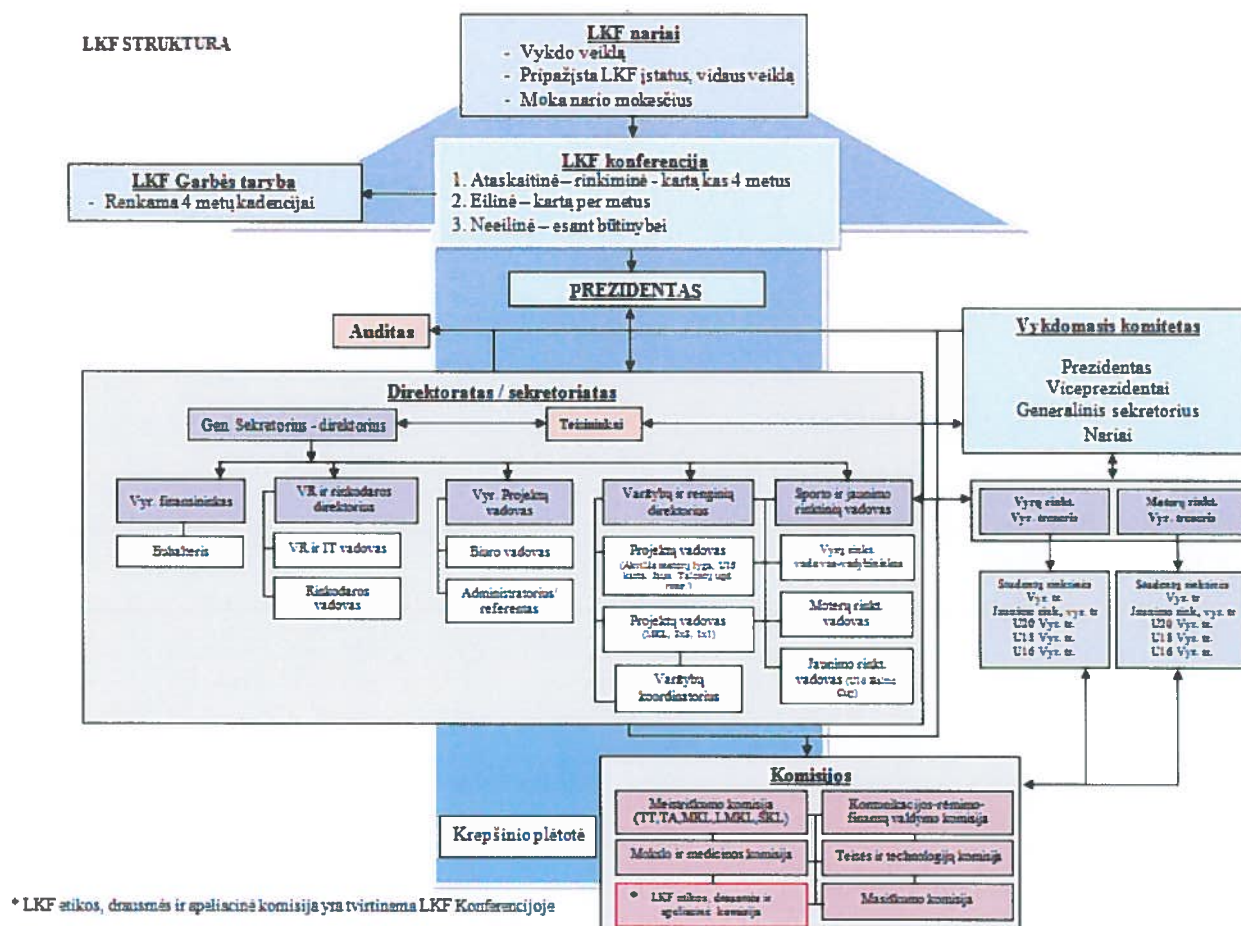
LKF STRUKTURA

LKF nariai
- Vykdo veiklą
- Pripažįsta LKF įstatus, vidaus veiklą
- Moka nario mokesčius

LKF konferencija
1. Ataskaitinė – rinkiminė - kartą kas 4 metus
2. Eilinė – kartą per metus
3. Neeilinė – esant būtinybei

LKF Garbės taryba
- Renkama 4 metų kadencijai

PREZIDENTAS

Auditas

Vykdomasis komitetas
Prezidentas
Viceprezidentai
Generalinis sekretorius
Nariai

Direktoratas / sekretoriatas

Gen. Sekretorius - direktorius

Teisininkai

Vyr. finansininkas

Buhalteris

VR ir rinkodaros direktorius

VR ir IT vadovas

Rinkodaros vadovas

Vyr. Projektų vadovas

Biuro vadovas

Administratorius/ referentas

Varžybų ir renginių direktorius

Projektų vadovas ([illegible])

Projektų vadovas ([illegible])

Varžybų koordinatorius

Sporto ir jaunimo rinktinių vadovas

Vyrų rinkt. vadovas-vadybininkas

Moterų rinkt. vadovas

Jaunimo rinkt. vadovas ([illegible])

Vyrų rinkt. Vyr. treneris

Moterų rinkt. Vyr. treneris

Studentų rinktinės Vyr. tr.
Jaunimo rink. vyr. tr.
U20 Vyr. tr.
U18 Vyr. tr.
U16 Vyr. tr.

Studentų rinktinės Vyr. tr.
Jaunimo rink. vyr. tr.
U20 Vyr. tr.
U18 Vyr. tr.
U16 Vyr. tr.

Komisijos

Meistriškumo komisija (TT,TA,MKL,LMKL,ŠKL)

Komunikacijos-rėmimo-finansų valdymo komisija

Mokslo ir medicinos komisija

Teisės ir technologijų komisija

* LKF etikos, drausmės ir apeliacinė komisija

Masiškumo komisija

Krepšinio plėtotė

* LKF etikos, drausmės ir apeliacinė komisija yra tvirtinama LKF Konferencijoje